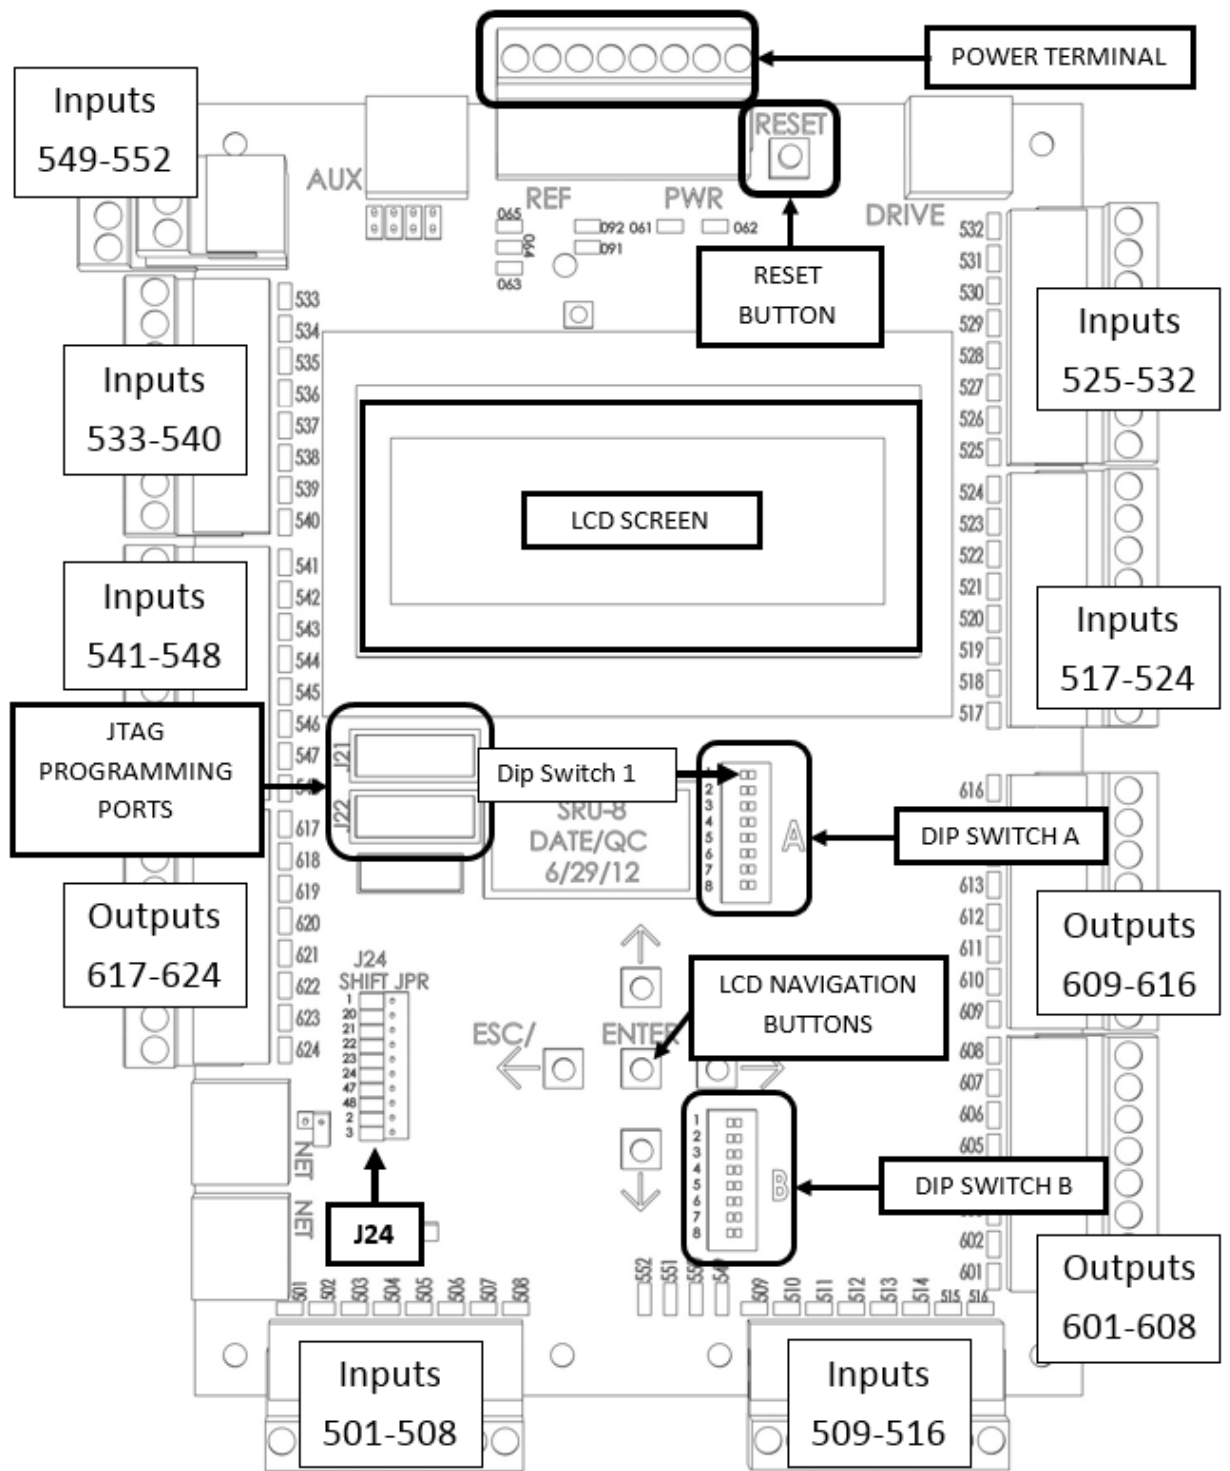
POWER TERMINAL

Inputs 549-552

AUX

REF

PWR

RESET

DRIVE

065 D92 061 062 D90 D91 063

RESET BUTTON

Inputs 533-540

533 534 535 536 537 538 539 540

532 531 530 529 528 527 526 525

Inputs 525-532

LCD SCREEN

524 523 522 521 520 519 518 517

Inputs 517-524

541 542 543 544 545 546 547

Inputs 541-548

JTAG PROGRAMMING PORTS

J21

J22

Dip Switch 1

SRU-8 DATE/QC 6/29/12

1 2 3 4 5 6 7 8

A

DIP SWITCH A

616

613 612 611 610 609

Outputs 609-616

617 618 619 620 621 622 623 624

Outputs 617-624

J24 SHIFT JPR

1 20 21 22 23 24 47 48 2 3

ESC/

ENTER

LCD NAVIGATION BUTTONS

608 607 606 605

1 2 3 4 5 6 7 8

B

DIP SWITCH B

602 601

Outputs 601-608

NET

NET

J24

501 502 503 504 505 506 507 508

552 551 550 549

509 510 511 512 513 514 515 516

Inputs 501-508

Inputs 509-516